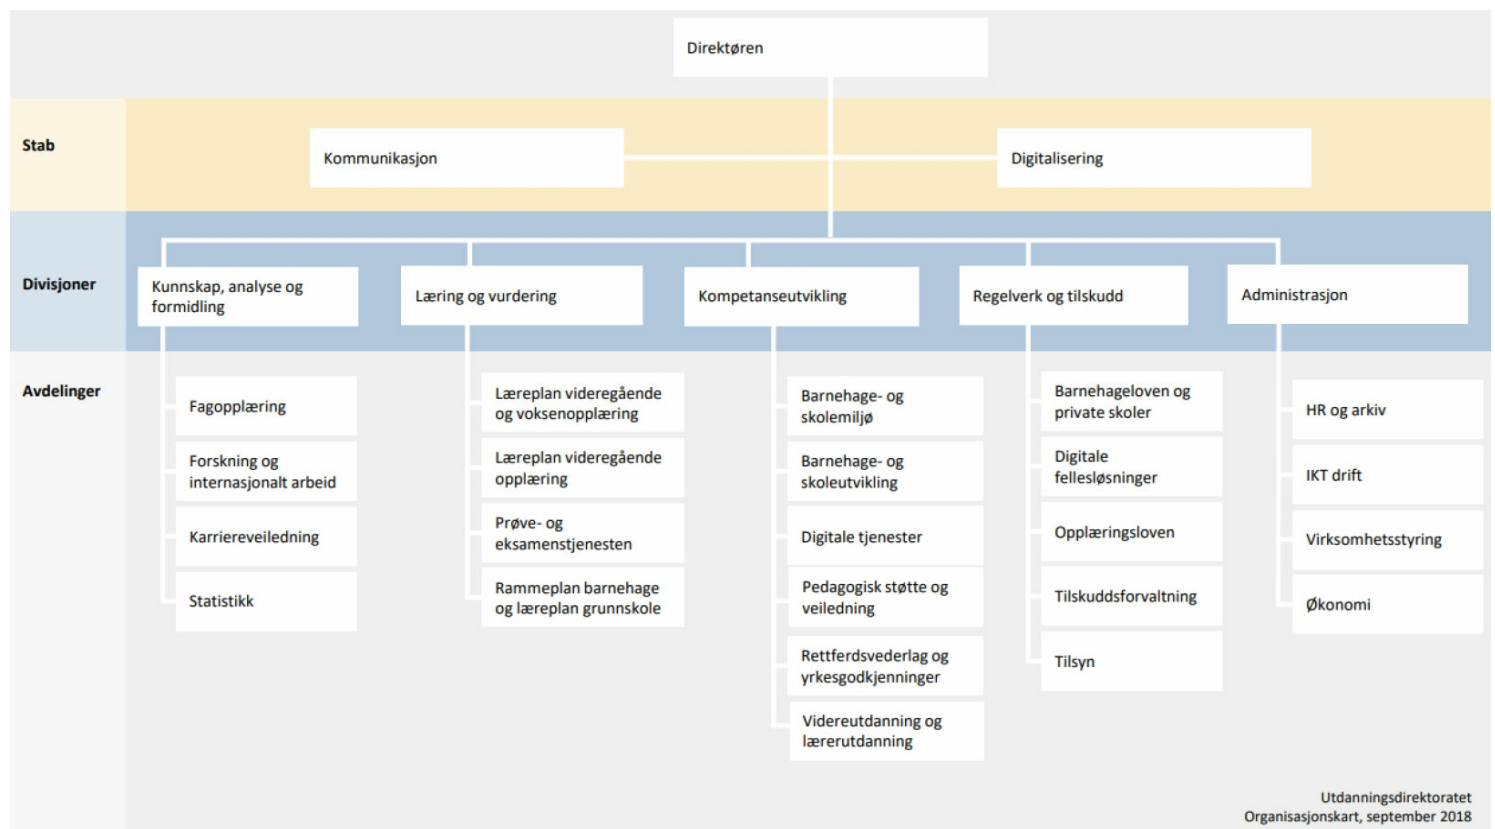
Direktøren

Stab

Kommunikasjon

Digitalisering

Divisjoner

Kunnskap, analyse og formidling

Læring og vurdering

Kompetanseutvikling

Regelverk og tilskudd

Administrasjon

Avdelinger

Fagopplæring

Forskning og internasjonalt arbeid

Karriereveiledning

Statistikk

Læreplan videregående og voksenopplæring

Læreplan videregående opplæring

Prøve- og eksamenstjenesten

Rammeplan barnehage og læreplan grunnskole

Barnehage- og skolemiljø

Barnehage- og skoleutvikling

Digitale tjenester

Pedagogisk støtte og veiledning

Rettferdsvederlag og yrkesgodkjenninger

Videreutdanning og lærerutdanning

Barnehageloven og private skoler

Digitale fellesløsninger

Opplæringsloven

Tilskuddsforvaltning

Tilsyn

HR og arkiv

IKT drift

Virksomhetsstyring

Økonomi

Utdanningsdirektoratet
Organisasjonskart, september 2018